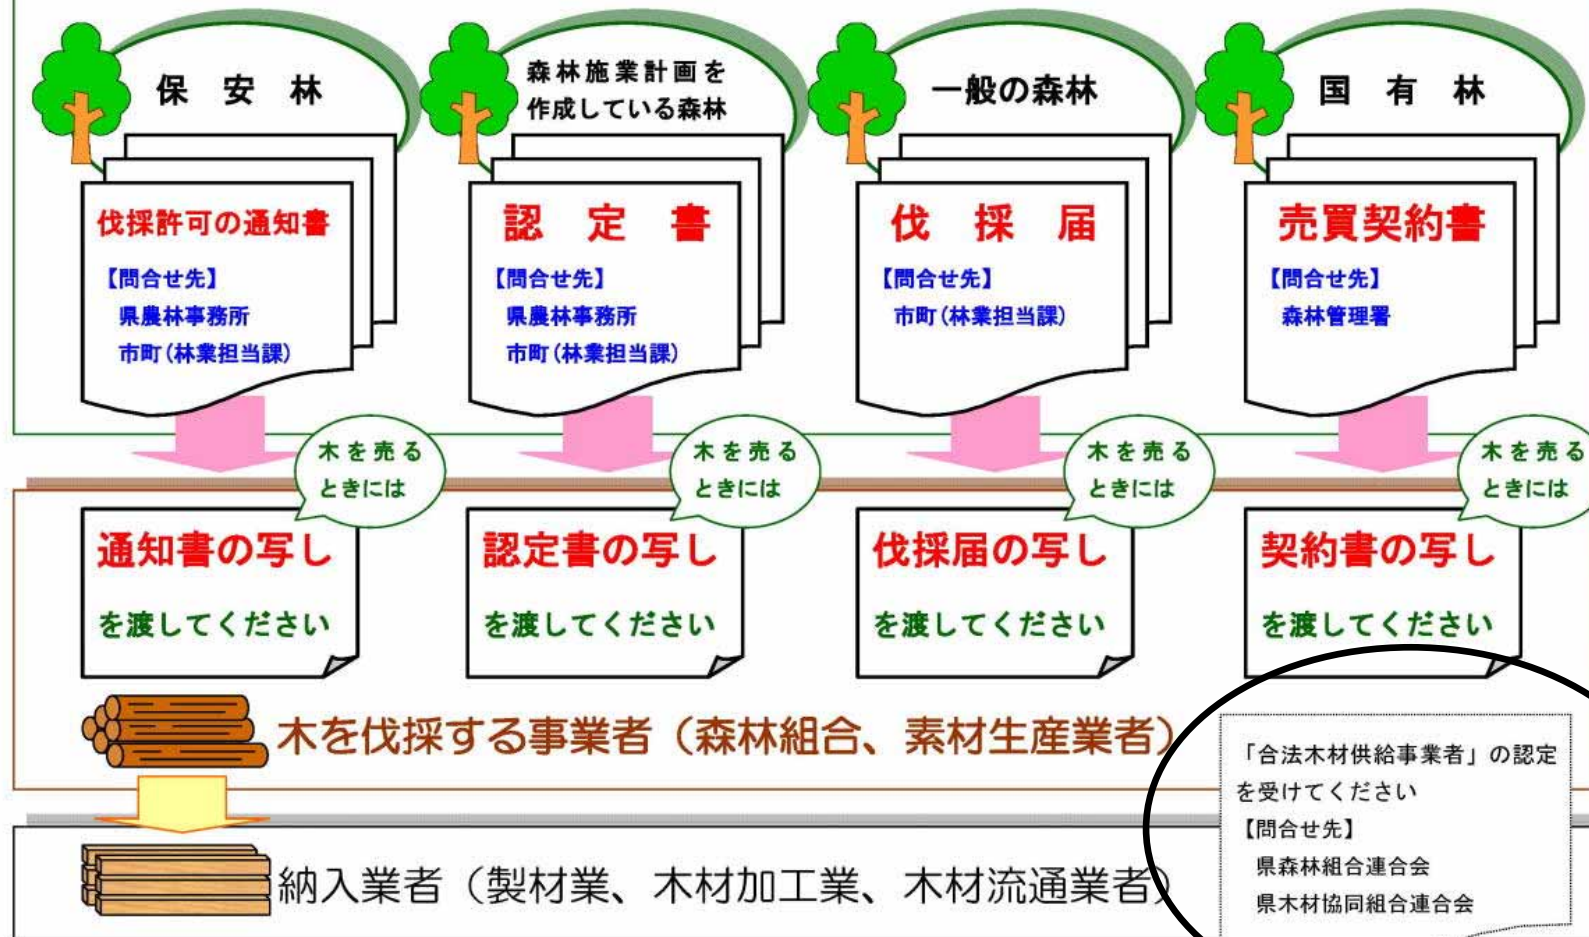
保　安　林

森林施業計画を作成している森林

一般の森林

国　有　林

伐採許可の通知書

【問合せ先】
県農林事務所
市町（林業担当課）

認　定　書

【問合せ先】
県農林事務所
市町（林業担当課）

伐　採　届

【問合せ先】
市町（林業担当課）

売買契約書

【問合せ先】
森林管理署

木を売るときには

通知書の写しを渡してください

木を売るときには

認定書の写しを渡してください

木を売るときには

伐採届の写しを渡してください

木を売るときには

契約書の写しを渡してください

木を伐採する事業者（森林組合、素材生産業者）

納入業者（製材業、木材加工業、木材流通業者）

「合法木材供給事業者」の認定を受けてください
【問合せ先】
県森林組合連合会
県木材協同組合連合会